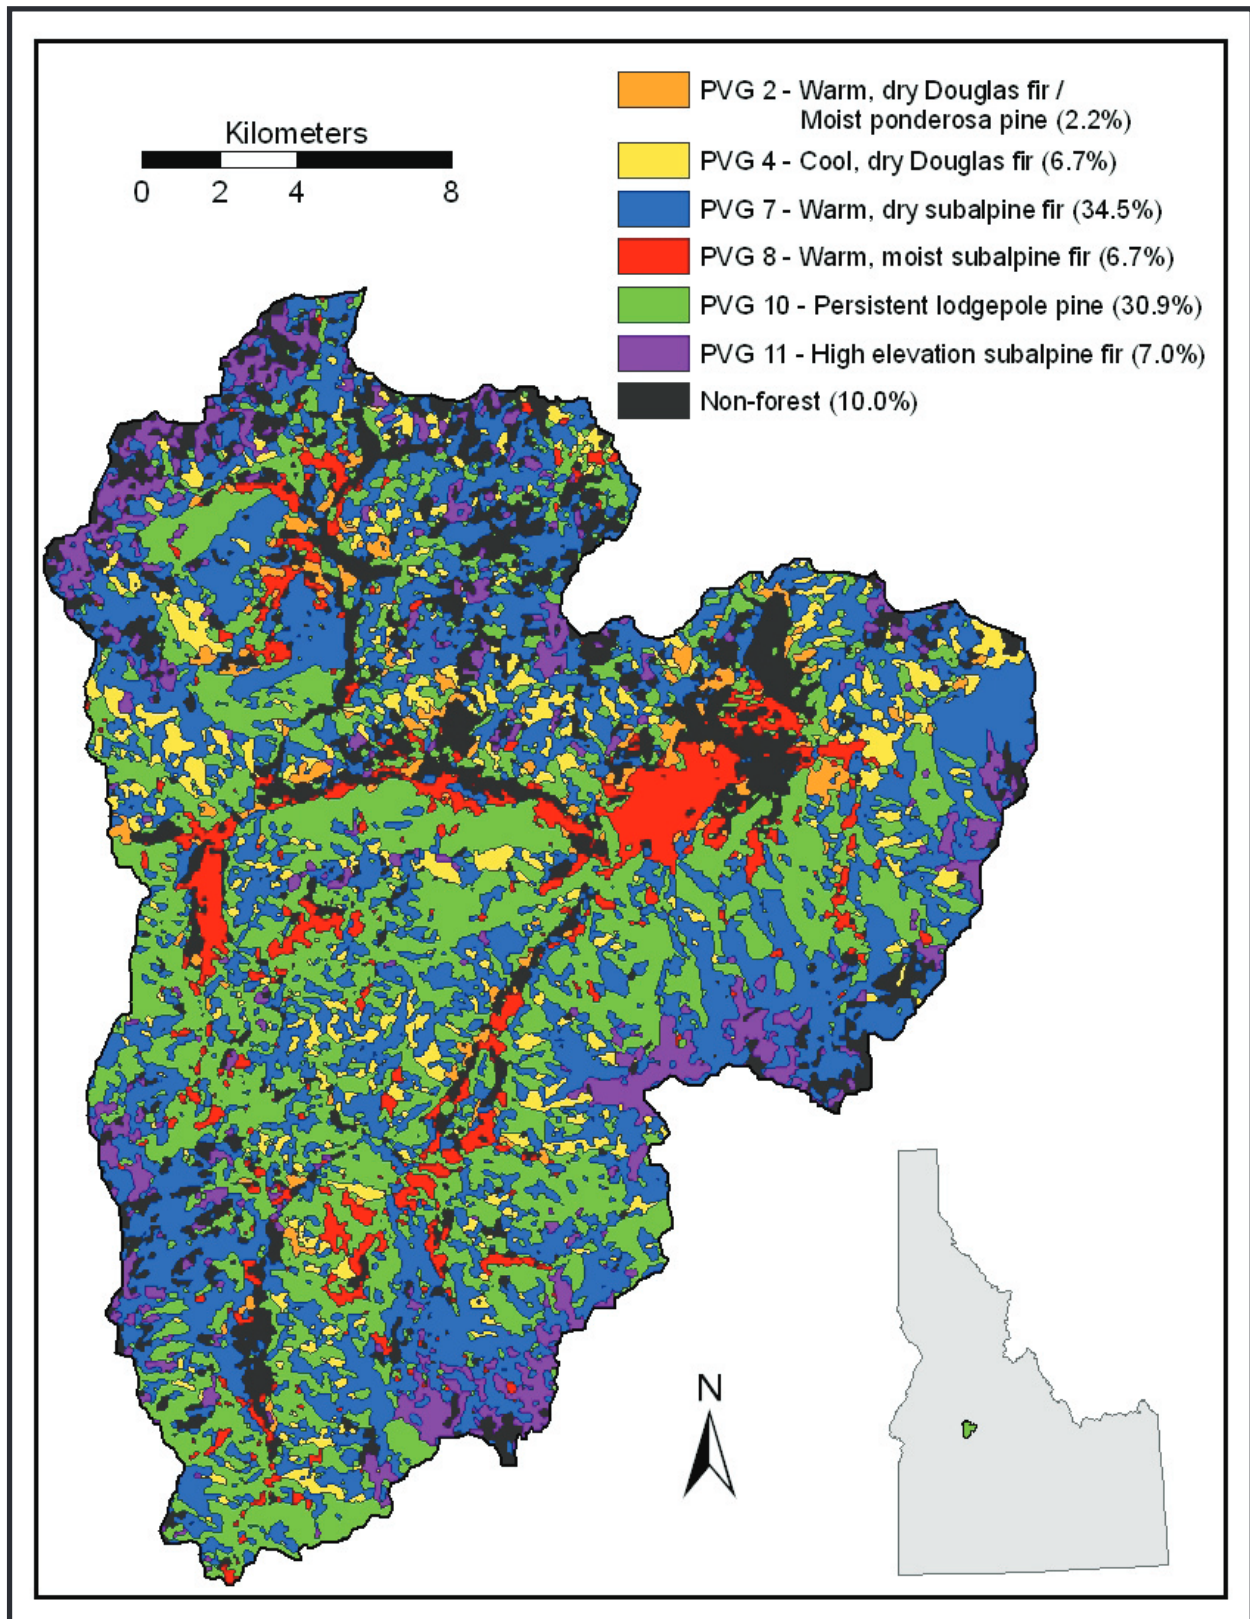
Kilometers
0 2 4 8

PVG 2 - Warm, dry Douglas fir / Moist ponderosa pine (2.2%)
PVG 4 - Cool, dry Douglas fir (6.7%)
PVG 7 - Warm, dry subalpine fir (34.5%)
PVG 8 - Warm, moist subalpine fir (6.7%)
PVG 10 - Persistent lodgepole pine (30.9%)
PVG 11 - High elevation subalpine fir (7.0%)
Non-forest (10.0%)

N